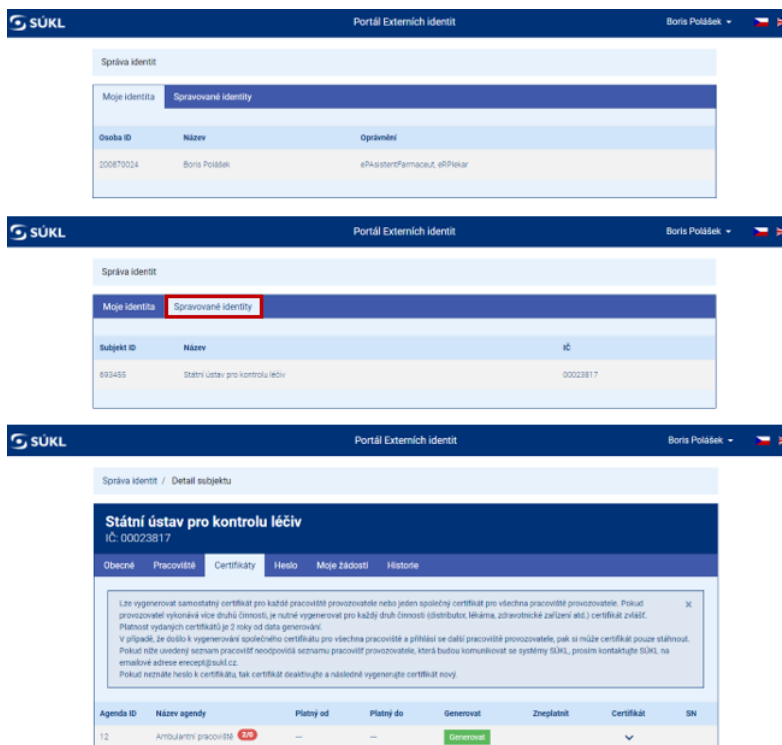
SÚKL

Portál Externích identit

Boris Polášek

Správa identit

Moje identita | Spravované identity

| Osoba ID | Název | Oprávnění |
|---|---|---|
| 200870024 | Boris Polášek | ePAsistentFarmaceut, eRPlekar |

SÚKL

Portál Externích identit

Boris Polášek

Správa identit

Moje identita | Spravované identity

| Subjekt ID | Název | IČ |
|---|---|---|
| 693455 | Státní ústav pro kontrolu léčiv | 00023817 |

SÚKL

Portál Externích identit

Boris Polášek

Správa identit / Detail subjektu

Státní ústav pro kontrolu léčiv

IČ: 00023817

Obecné | Pracoviště | Certifikáty | Heslo | Moje žádosti | Historie

Lze vygenerovat samostatný certifikát pro každé pracoviště provozovatele nebo jeden společný certifikát pro všechna pracoviště provozovatele. Pokud provozovatel vykonává více druhů činnosti, je nutné vygenerovat pro každý druh činnosti (distributor, lékárna, zdravotnické zařízení atd.) certifikát zvlášť.
Platnost vydaných certifikátů je 2 roky od data generování.
V případě, že došlo k vygenerování společného certifikátu pro všechna pracoviště a přihlásí se další pracoviště provozovatele, pak si může certifikát pouze stáhnout.
Pokud níže uvedený seznam pracovišť neodpovídá seznamu pracovišť provozovatele, která budou komunikovat se systémy SÚKL, prosím kontaktujte SÚKL na emailové adrese erecept@sukl.cz.
Pokud neznáte heslo k certifikátu, tak certifikát deaktivujte a následně vygenerujte certifikát nový.

×

| Agenda ID | Název agendy | Platný od | Platný do | Generovat | Zneplatnit | Certifikát | SN |
|---|---|---|---|---|---|---|---|
| 12 | Ambulantní pracoviště 2/0 | — | — | Generovat | | | |